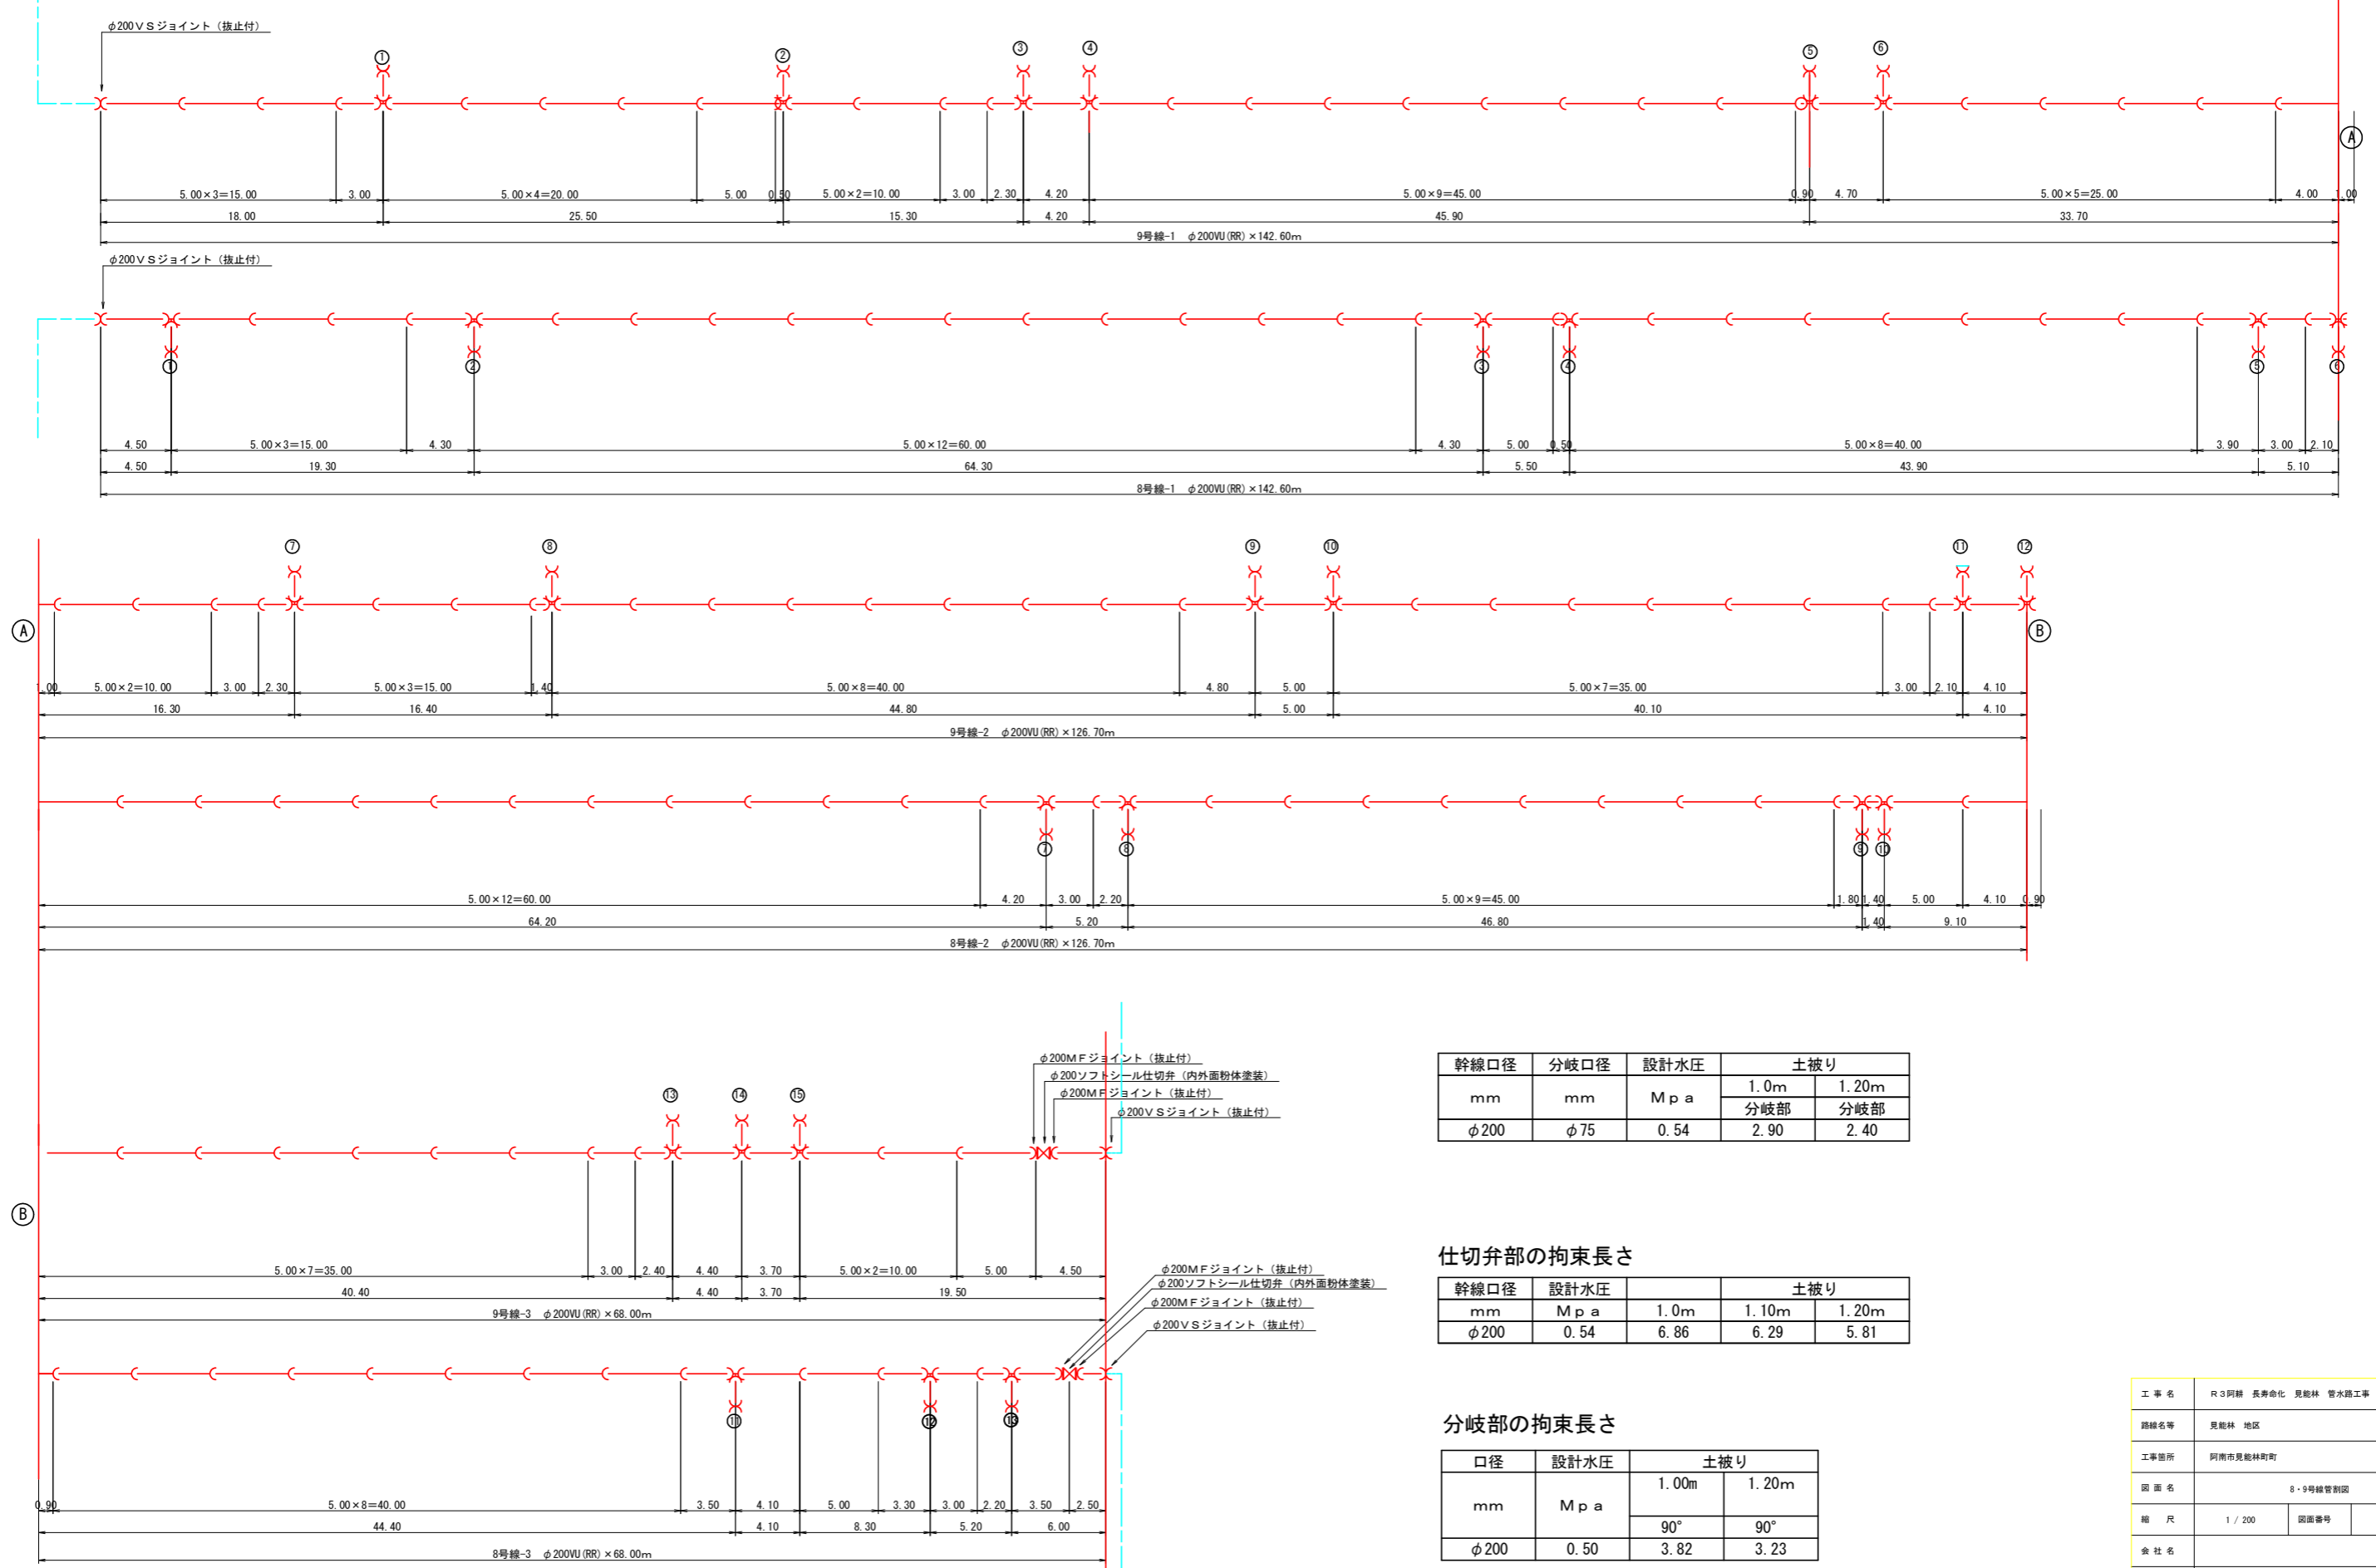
φ200ＶＳジョイント（抜止付）

①　②　③　④　⑤　⑥

Ⓐ

5.00×3=15.00　3.00　5.00×4=20.00　5.00　0.50　5.00×2=10.00　3.00　2.30　4.20　5.00×9=45.00　0.90　4.70　5.00×5=25.00　4.00　1.00

18.00　25.50　15.30　4.20　45.90　33.70

9号線-1　φ200VU(RR)×142.60m

φ200ＶＳジョイント（抜止付）

①　②　③　④　⑤　⑥

4.50　5.00×3=15.00　4.30　5.00×12=60.00　4.30　5.00　0.50　5.00×8=40.00　3.90　3.00　2.10

4.50　19.30　64.30　5.50　43.90　5.10

8号線-1　φ200VU(RR)×142.60m

⑦　⑧　⑨　⑩　⑪　⑫

Ⓐ　Ⓑ

1.00　5.00×2=10.00　3.00　2.30　5.00×3=15.00　1.40　5.00×8=40.00　4.80　5.00　5.00×7=35.00　3.00　2.10　4.10

16.30　16.40　44.80　5.00　40.10　4.10

9号線-2　φ200VU(RR)×126.70m

⑦　⑧　⑨　⑩

5.00×12=60.00　4.20　3.00　2.20　5.00×9=45.00　1.80　1.40　5.00　4.10　0.90

64.20　5.20　46.80　1.40　9.10

8号線-2　φ200VU(RR)×126.70m

φ200ＭＦジョイント（抜止付）
φ200ソフトシール仕切弁（内外面粉体塗装）
φ200ＭＦジョイント（抜止付）
φ200ＶＳジョイント（抜止付）

⑬　⑭　⑮

Ⓑ

5.00×7=35.00　3.00　2.40　4.40　3.70　5.00×2=10.00　5.00　4.50

40.40　4.40　3.70　19.50

9号線-3　φ200VU(RR)×68.00m

φ200ＭＦジョイント（抜止付）
φ200ソフトシール仕切弁（内外面粉体塗装）
φ200ＭＦジョイント（抜止付）
φ200ＶＳジョイント（抜止付）

⑪　⑫　⑬

0.90　5.00×8=40.00　3.50　4.10　5.00　3.30　3.00　2.20　3.50　2.50

44.40　4.10　8.30　5.20　6.00

8号線-3　φ200VU(RR)×68.00m

| 幹線口径 | 分岐口径 | 設計水圧 | 土被り | |
|---|---|---|---|---|
| | | | 1.0m | 1.20m |
| mm | mm | Mｐａ | 分岐部 | 分岐部 |
| φ200 | φ75 | 0.54 | 2.90 | 2.40 |

仕切弁部の拘束長さ

| 幹線口径 | 設計水圧 | | 土被り | |
|---|---|---|---|---|
| mm | Mｐａ | 1.0m | 1.10m | 1.20m |
| φ200 | 0.54 | 6.86 | 6.29 | 5.81 |

分岐部の拘束長さ

| 口径 | 設計水圧 | 土被り | |
|---|---|---|---|
| mm | Mｐａ | 1.00m | 1.20m |
| | | 90° | 90° |
| φ200 | 0.50 | 3.82 | 3.23 |

| 工事名 | R３阿耕　長寿命化　見能林　管水路工事 |
|---|---|
| 路線名等 | 見能林　地区 |
| 工事箇所 | 阿南市見能林町町 |
| 図面名 | 8・9号線管割図 |
| 縮尺 | 1／200　図面番号 |
| 会社名 | |